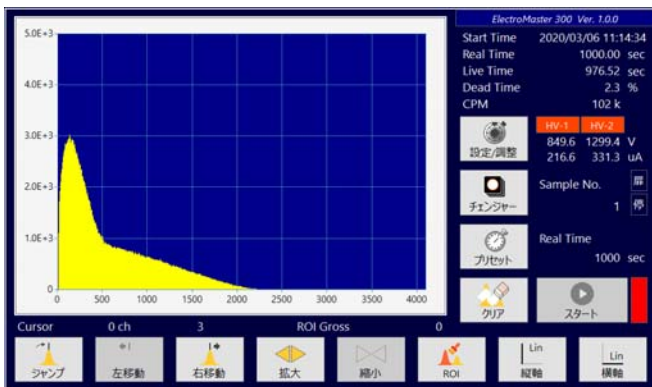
ElectroMaster 300 Ver. 1.0.0

5.0E+3
4.0E+3
3.0E+3
2.0E+3
1.0E+3
0

0 500 1000 1500 2000 2500 3000 3500 4000

Start Time 2020/03/06 11:14:34
Real Time 1000.00 sec
Live Time 976.52 sec
Dead Time 2.3 %
CPM 102 k

設定/調整

HV-1 HV-2
849.6 1299.4 V
216.6 331.3 uA

チェンジャー

Sample No. 1
扉
停

プリセット

Real Time 1000 sec

クリア

スタート

Cursor 0 ch 3 ROI Gross 0

ジャンプ
左移動
右移動
拡大
縮小
ROI
Lin
縦軸
Lin
横軸